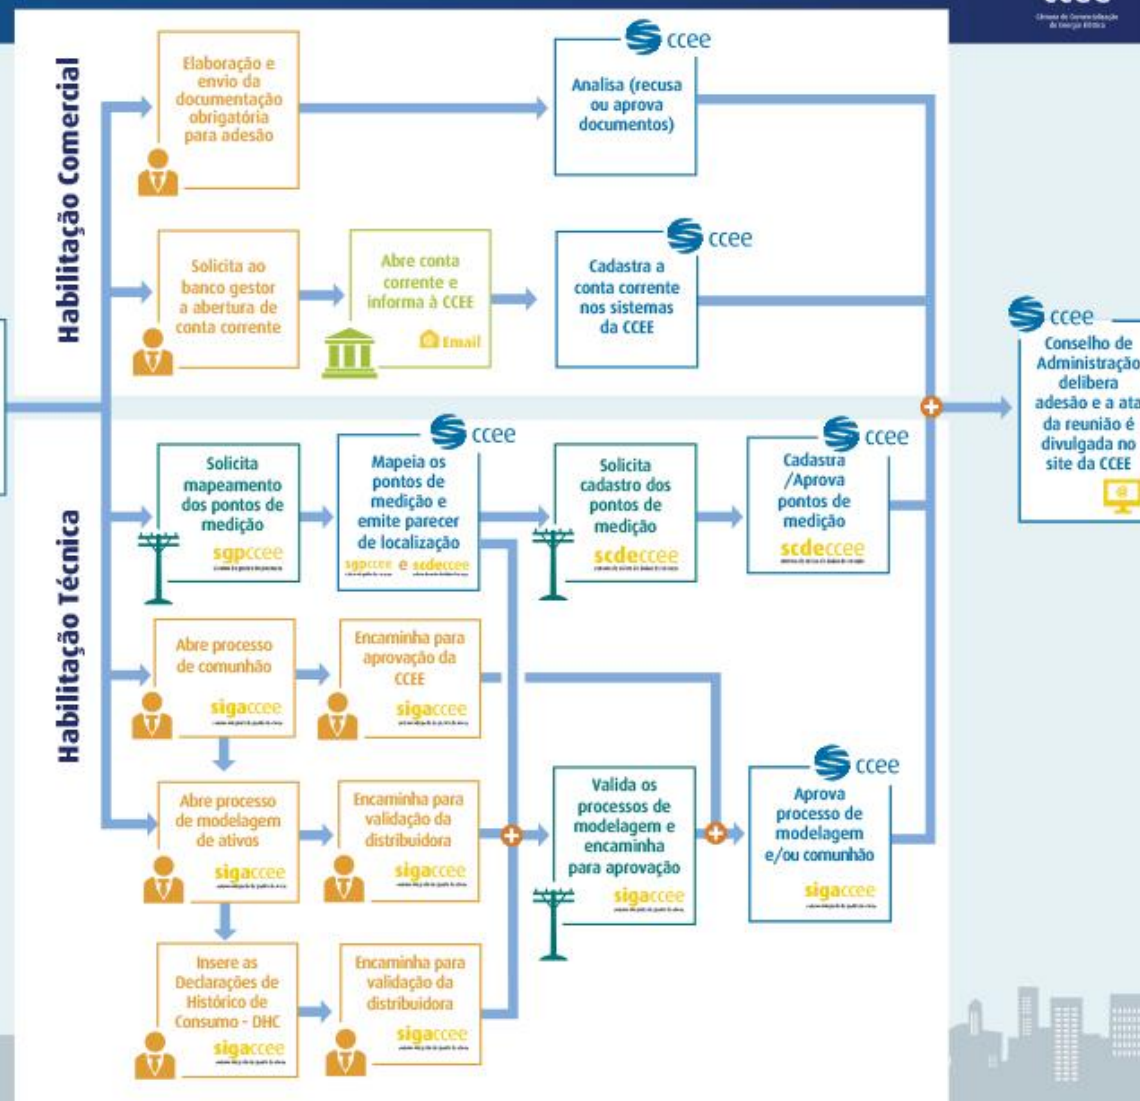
Câmara de Comercialização de Energia Elétrica

Habilitação Comercial

Elaboração e envio da documentação obrigatória para adesão

ccee
Analisa (recusa ou aprova documentos)

Solicita ao banco gestor a abertura de conta corrente

Abre conta corrente e informa à CCEE
Email

ccee
Cadastra a conta corrente nos sistemas da CCEE

ccee
Conselho de Administração delibera adesão e a ata da reunião é divulgada no site da CCEE

Habilitação Técnica

Solicita mapeamento dos pontos de medição
sgpccee

ccee
Mapeia os pontos de medição e emite parecer de localização
sgpccee e scdeccee

Solicita cadastro dos pontos de medição
scdeccee

ccee
Cadastra /Aprova pontos de medição
scdeccee

Abre processo de comunhão
sigaccee

Encaminha para aprovação da CCEE
sigaccee

Abre processo de modelagem de ativos
sigaccee

Encaminha para validação da distribuidora
sigaccee

Valida os processos de modelagem e encaminha para aprovação
sigaccee

ccee
Aprova processo de modelagem e/ou comunhão
sigaccee

Insere as Declarações de Histórico de Consumo - DHC
sigaccee

Encaminha para validação da distribuidora
sigaccee